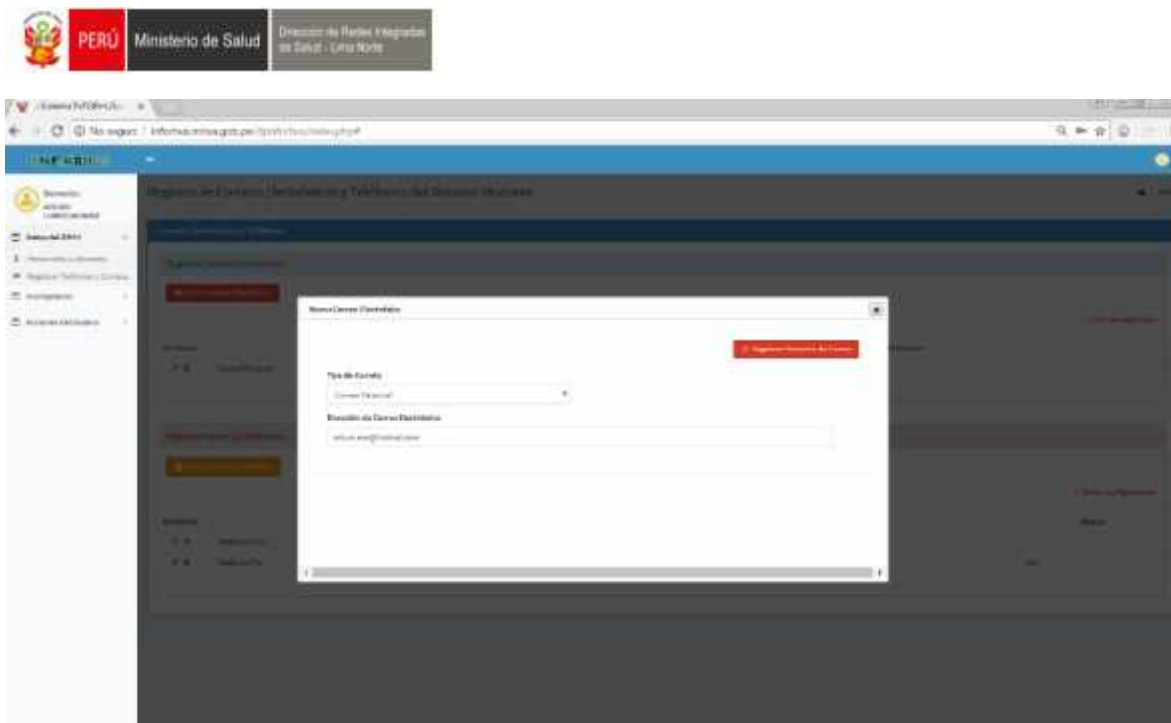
PERÚ Ministerio de Salud Dirección de Redes Integradas de Salud - Lima Norte

No seguro | infornes.minsa.gob.pe

INFORHUS

Registro de Correos Electrónicos y Teléfonos del Recurso Humano

Nuevo Correo Electrónico

Registrar Nuevo Correo

Tipo de Correo

Correo Personal

Dirección de Correo Electrónico

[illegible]@hotmail.com